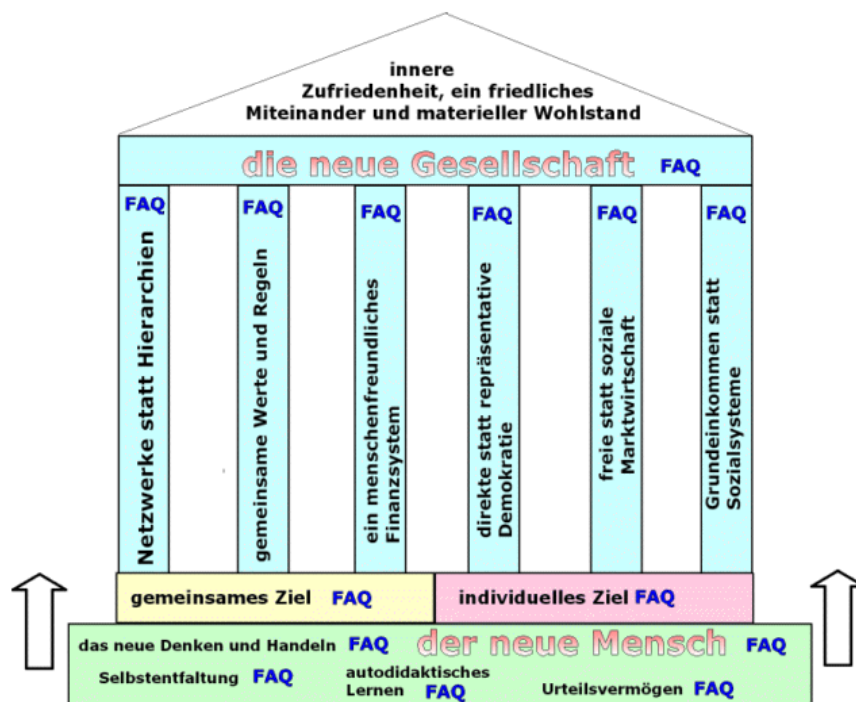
innere Zufriedenheit, ein friedliches Miteinander und materieller Wohlstand

die neue Gesellschaft FAQ

FAQ
Netzwerke statt Hierarchien

FAQ
gemeinsame Werte und Regeln

FAQ
ein menschenfreundliches Finanzsystem

FAQ
direkte statt repräsentative Demokratie

FAQ
freie statt soziale Marktwirtschaft

FAQ
Grundeinkommen statt Sozialsysteme

gemeinsames Ziel FAQ

individuelles Ziel FAQ

das neue Denken und Handeln FAQ

der neue Mensch FAQ

Selbstentfaltung FAQ

autodidaktisches Lernen FAQ

Urteilsvermögen FAQ